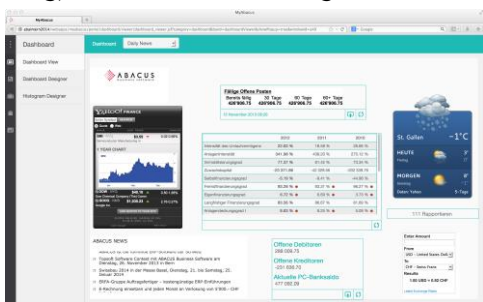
MyAbacus

Dashboard

Dashboard View

Dashboard Designer

Histogram Designer

Dashboard

Daily News

ABACUS

Fällige Offene Posten

| Bereits fällig | 30 Tage | 60 Tage | 60+ Tage |
|---|---|---|---|
| 428'906.75 | 428'906.75 | 428'906.75 | 428'906.75 |

YAHOO! FINANCE

|  | 2013 | 2011 | 2010 |
|---|---|---|---|
| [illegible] | 20.00 % | 18.00 % | 29.00 % |
| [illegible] | 341.06 % | 438.23 % | 275.12 % |
| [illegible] | 71.07 % | 61.16 % | 73.06 % |
| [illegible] | -39'201.66 | -21'589.69 | -103'338.35 |
| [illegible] | 0.10 % | 0.41 % | -44.09 % |
| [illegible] | 80.00 % | 90.27 % | 89.27 % |
| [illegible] | 4.75 % | 0.00 % | 6.75 % |
| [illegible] | 80.00 % | 38.07 % | 91.52 % |
| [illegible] | 0.00 % | 0.00 % | 0.00 % |

St. Gallen -1°C

HEUTE

MORGEN

111 Rappenbeiten

ABACUS NEWS

Topsoft Software Contest mit ABACUS Business Software am Dienstag, 26. November 2013 in Bern

Sonntag, 2014 in der Messe Basel, Dienstag, 21. bis Sonntag, 25. Januar 2014

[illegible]

E-Rechnung einreichen und jeden Monat an Verlosung von 5'000.- CHF

Offene Debitoren
398'006.75

Offene Kreditoren
-201'006.75

Aktuelle PC-Bankkaldo
477'092.09

Enter Amount

From

To

Results